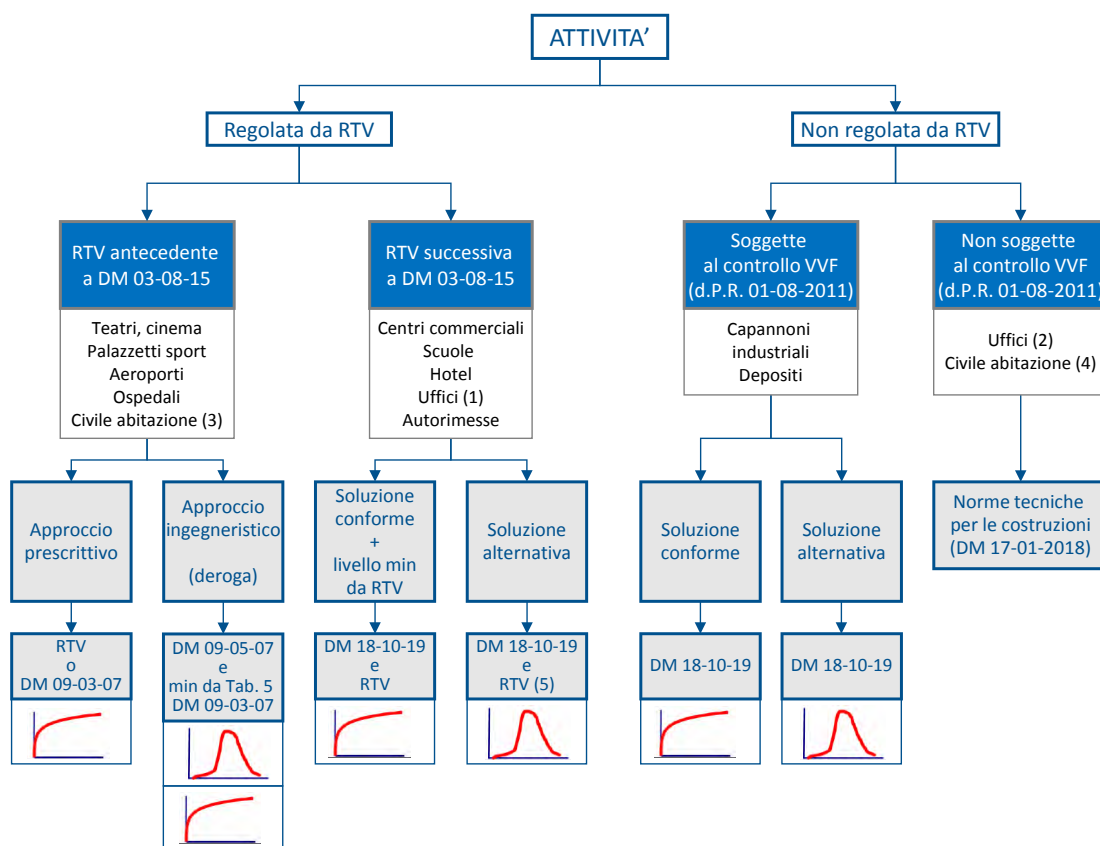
ATTIVITA'

Regolata da RTV

Non regolata da RTV

RTV antecedente a DM 03-08-15

Teatri, cinema
Palazzetti sport
Aeroporti
Ospedali
Civile abitazione (3)

RTV successiva a DM 03-08-15

Centri commerciali
Scuole
Hotel
Uffici (1)
Autorimesse

Soggette al controllo VVF (d.P.R. 01-08-2011)

Capannoni industriali
Depositi

Non soggette al controllo VVF (d.P.R. 01-08-2011)

Uffici (2)
Civile abitazione (4)

Approccio prescrittivo

Approccio ingegneristico

(deroga)

Soluzione conforme + livello min da RTV

Soluzione alternativa

Soluzione conforme

Soluzione alternativa

Norme tecniche per le costruzioni (DM 17-01-2018)

RTV o DM 09-03-07

DM 09-05-07 e min da Tab. 5 DM 09-03-07

DM 18-10-19 e RTV

DM 18-10-19 e RTV (5)

DM 18-10-19

DM 18-10-19